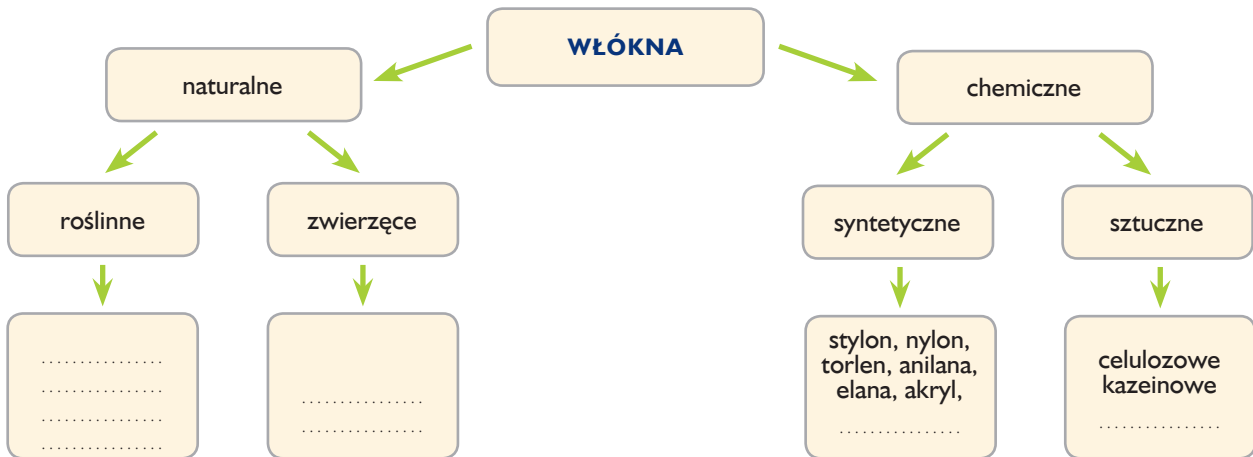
WŁÓKNA

naturalne

chemiczne

roślinne

zwierzęce

syntetyczne

sztuczne

................
................
................
................

................
................

stylon, nylon, torlen, anilana, elana, akryl,
................

celulozowe
kazeinowe
................